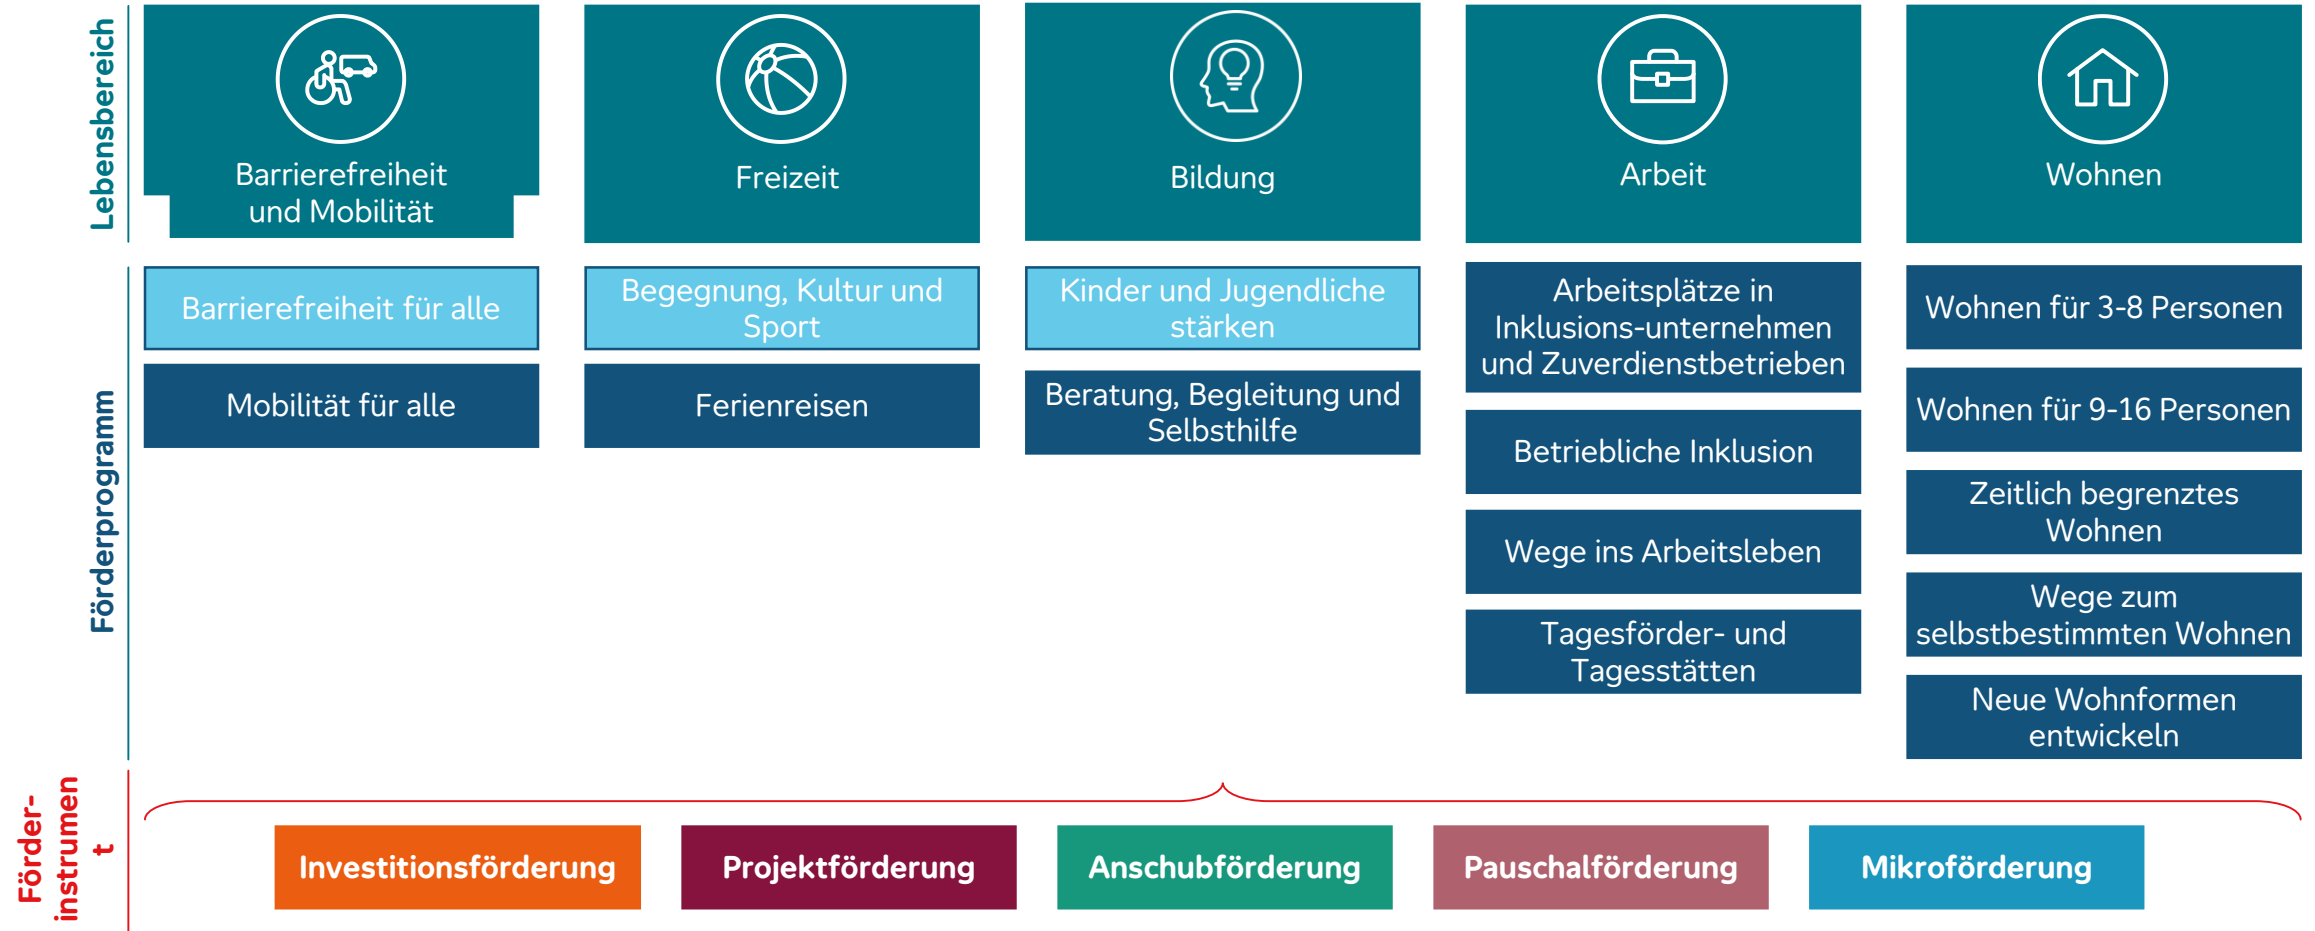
Lebensbereich

Barrierefreiheit und Mobilität

Freizeit

Bildung

Arbeit

Wohnen

Förderprogramm

Barrierefreiheit für alle

Mobilität für alle

Begegnung, Kultur und Sport

Ferienreisen

Kinder und Jugendliche stärken

Beratung, Begleitung und Selbsthilfe

Arbeitsplätze in Inklusions-unternehmen und Zuverdienstbetrieben

Betriebliche Inklusion

Wege ins Arbeitsleben

Tagesförder- und Tagesstätten

Wohnen für 3-8 Personen

Wohnen für 9-16 Personen

Zeitlich begrenztes Wohnen

Wege zum selbstbestimmten Wohnen

Neue Wohnformen entwickeln

Förder-instrumen t

Investitionsförderung

Projektförderung

Anschubförderung

Pauschalförderung

Mikroförderung